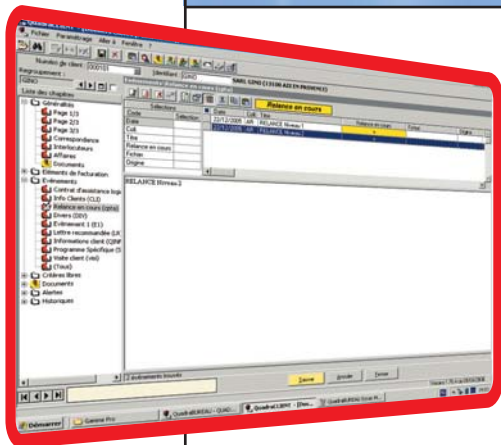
Fichier Paramétrage Aller à Fenêtre ?

Numéro de client 000015
Identifiant GINO
SARL GINO (13100 AIX EN PROVENCE)
Regroupement
Liste des chapitres

Généralités
Page 1/3
Page 2/3
Page 3/3
Correspondance
Interlocuteurs
Affaires
Documents
Éléments de facturation
Événements
Contrat d'assistance logi
Info Clients (CLI)
Relance en cours (rpts)
Divers (DIV)
Événement 1 (E1)
Lettre recommandée (LR
Informations client (QINF
Programme Spécifique (S
Visite client (visi)
(Tous)
Critères libres
Documents
Alertes
Historiques

Relance en cours

Sélections

| Code | Sélection |
|---|---|
| Date | |
| Coll. | |
| Titre | |
| Relance en cours | |
| Fichier | |
| Origine | |

| Date | Coll. | Titre | Relance en cours | Fichier | Origine |
|---|---|---|---|---|---|
| 22/12/2005 | AR | RELANCE Niveau 1 | | | |
| 22/12/2005 | AR | RELANCE Niveau 2 | | | |

RELANCE Niveau 2

Événements trouvés

Sauver Annuler Fermer

Démarrer
Gamme Pro
QuadraBUREAU - QUAD...
QuadraCLIENT - [Rec...
QuadraPAIE Vous A...